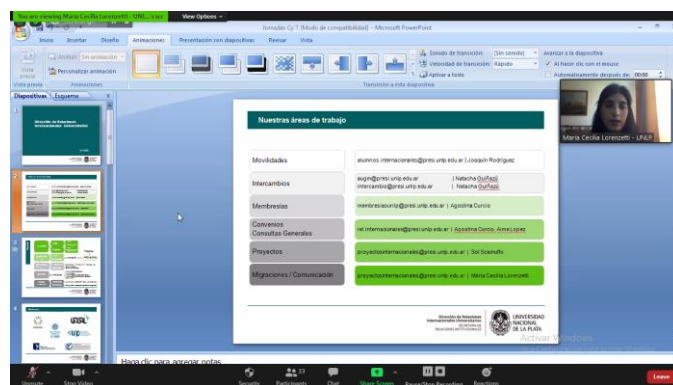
You are viewing Maria Cecilia Lorenzetti - UNL...'s scr View Options

Jornadas Cy T [Modo de compatibilidad] - Microsoft PowerPoint

Inicio Insertar Diseño Animaciones Presentación con diapositivas Revisar Vista

Vista previa Animar: Sin animación Personalizar animación

Sonido de transición: [Sin sonido] Velocidad de transición: Rápido Aplicar a todo

Avanzar a la diapositiva Al hacer clic con el mouse Automáticamente después de: 00:00

Vista previa Animaciones Transición a esta diapositiva

Diapositivas Esquema

Maria Cecilia Lorenzetti - UNLP

Nuestras áreas de trabajo

| | |
|---|---|
| Movilidades | alumnos.internacionales@presi.unlp.edu.ar \| Joaquín Rodríguez |
| Intercambios | augm@presi.unlp.edu.ar \| Natacha Guiñazú intercambio@presi.unlp.edu.ar \| Natacha Guiñazú |
| Membresías | membresiasunlp@presi.unlp.edu.ar \| Agostina Curcio |
| Convenios Consultas Generales | rel.internacionales@presi.unlp.edu.ar \| Agostina Curcio, Aimé López |
| Proyectos | proyectosinternacionales@presi.unlp.edu.ar \| Sol Scavuzzo |
| Migraciones / Comunicación | proyectosinternacionales@presi.unlp.edu.ar \| María Cecilia Lorenzetti |

Dirección de Relaciones Internacionales Universitarias
UNIVERSIDAD NACIONAL DE LA PLATA

Activar Windows

Haga clic para agregar notas

Unmute Stop Video Security Participants Chat Share Screen Pause/Stop Recording Reactions Leave